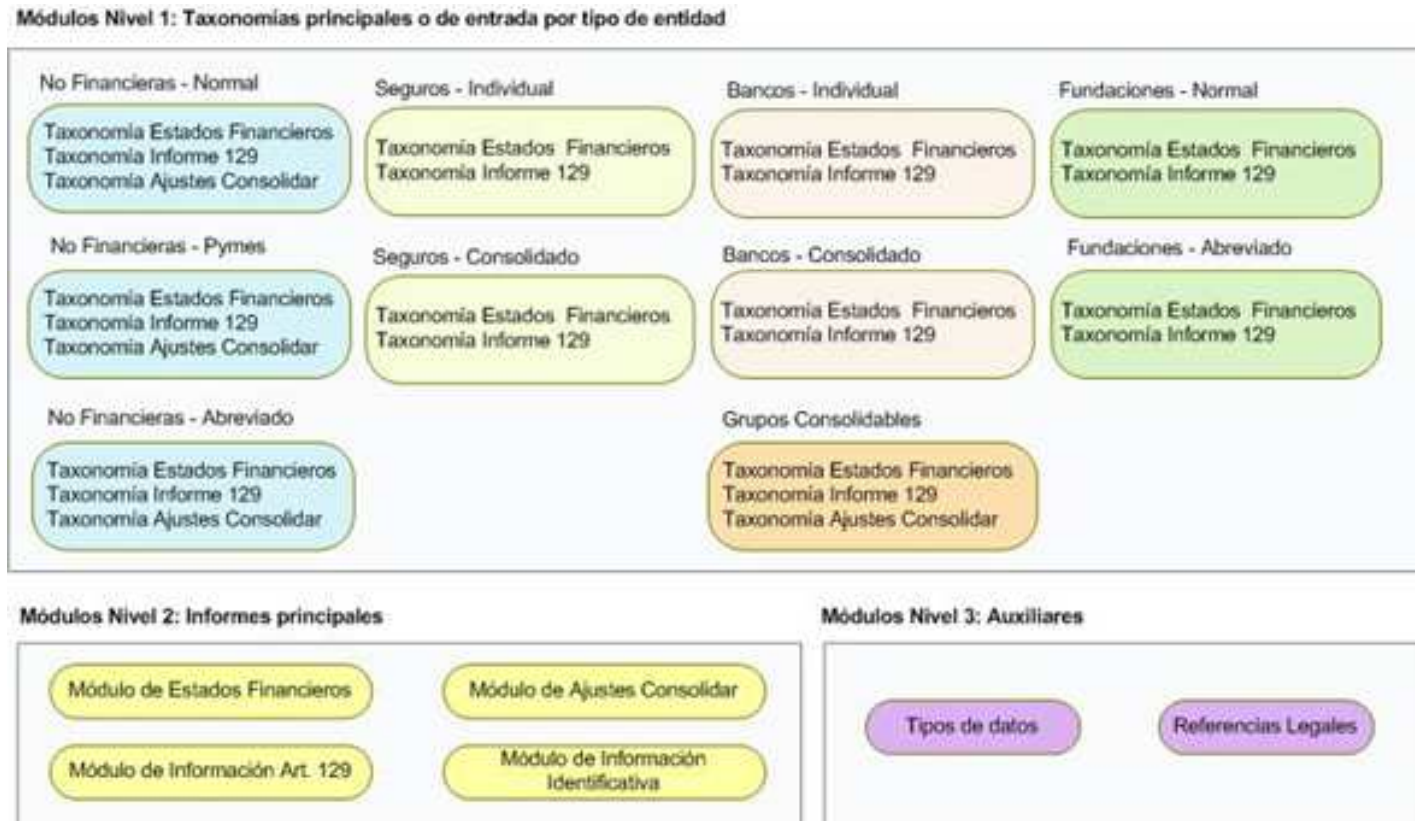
Módulos Nivel 1: Taxonomías principales o de entrada por tipo de entidad

No Financieras - Normal

Taxonomía Estados Financieros
Taxonomía Informe 129
Taxonomía Ajustes Consolidar

Seguros - Individual

Taxonomía Estados Financieros
Taxonomía Informe 129

Bancos - Individual

Taxonomía Estados Financieros
Taxonomía Informe 129

Fundaciones - Normal

Taxonomía Estados Financieros
Taxonomía Informe 129

No Financieras - Pymes

Taxonomía Estados Financieros
Taxonomía Informe 129
Taxonomía Ajustes Consolidar

Seguros - Consolidado

Taxonomía Estados Financieros
Taxonomía Informe 129

Bancos - Consolidado

Taxonomía Estados Financieros
Taxonomía Informe 129

Fundaciones - Abreviado

Taxonomía Estados Financieros
Taxonomía Informe 129

No Financieras - Abreviado

Taxonomía Estados Financieros
Taxonomía Informe 129
Taxonomía Ajustes Consolidar

Grupos Consolidables

Taxonomía Estados Financieros
Taxonomía Informe 129
Taxonomía Ajustes Consolidar

Módulos Nivel 2: Informes principales

Módulo de Estados Financieros

Módulo de Ajustes Consolidar

Módulo de Información Art. 129

Módulo de Información Identificativa

Módulos Nivel 3: Auxiliares

Tipos de datos

Referencias Legales